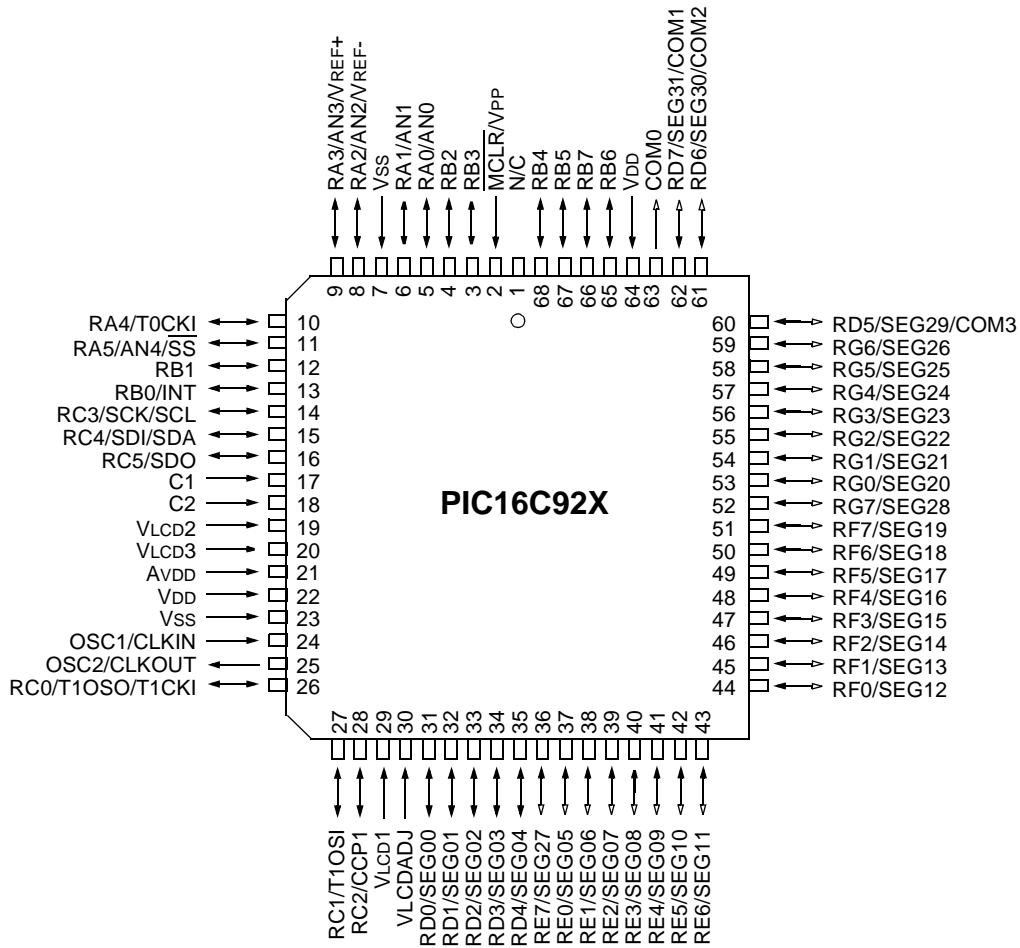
RA3/AN3/VREF+
RA2/AN2/VREF-
VSS
RA1/AN1
RA0/AN0
RB2
RB3
$\overline{MCLR}$/VPP
N/C
RB4
RB5
RB6
RB7
VDD
COM0
RD7/SEG31/COM1
RD6/SEG30/COM2

9 8 7 6 5 4 3 2 1 68 67 66 65 64 63 62 61

RA4/T0CKI 10
RA5/AN4/$\overline{SS}$ 11
RB1 12
RB0/INT 13
RC3/SCK/SCL 14
RC4/SDI/SDA 15
RC5/SDO 16
C1 17
C2 18
VLCD2 19
VLCD3 20
AVDD 21
VDD 22
VSS 23
OSC1/CLKIN 24
OSC2/CLKOUT 25
RC0/T1OSO/T1CKI 26

PIC16C92X

60 RD5/SEG29/COM3
59 RG6/SEG26
58 RG5/SEG25
57 RG4/SEG24
56 RG3/SEG23
55 RG2/SEG22
54 RG1/SEG21
53 RG0/SEG20
52 RG7/SEG28
51 RF7/SEG19
50 RF6/SEG18
49 RF5/SEG17
48 RF4/SEG16
47 RF3/SEG15
46 RF2/SEG14
45 RF1/SEG13
44 RF0/SEG12

27 28 29 30 31 32 33 34 35 36 37 38 39 40 41 42 43

RC1/T1OSI
RC2/CCP1
VLCD1
VLCDADJ
RD0/SEG00
RD1/SEG01
RD2/SEG02
RD3/SEG03
RD4/SEG04
RE7/SEG27
RE0/SEG05
RE1/SEG06
RE2/SEG07
RE3/SEG08
RE4/SEG09
RE5/SEG10
RE6/SEG11